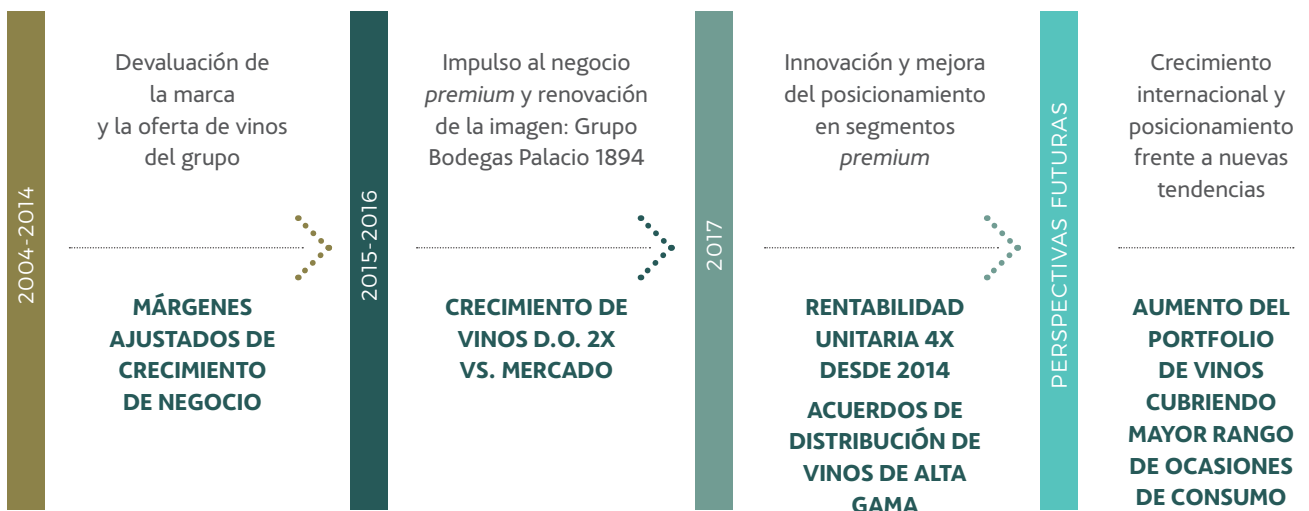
2004-2014

Devaluación de la marca y la oferta de vinos del grupo

MÁRGENES AJUSTADOS DE CRECIMIENTO DE NEGOCIO

2015-2016

Impulso al negocio *premium* y renovación de la imagen: Grupo Bodegas Palacio 1894

CRECIMIENTO DE VINOS D.O. 2X VS. MERCADO

2017

Innovación y mejora del posicionamiento en segmentos *premium*

RENTABILIDAD UNITARIA 4X DESDE 2014

ACUERDOS DE DISTRIBUCIÓN DE VINOS DE ALTA GAMA

PERSPECTIVAS FUTURAS

Crecimiento internacional y posicionamiento frente a nuevas tendencias

AUMENTO DEL PORTFOLIO DE VINOS CUBRIENDO MAYOR RANGO DE OCASIONES DE CONSUMO